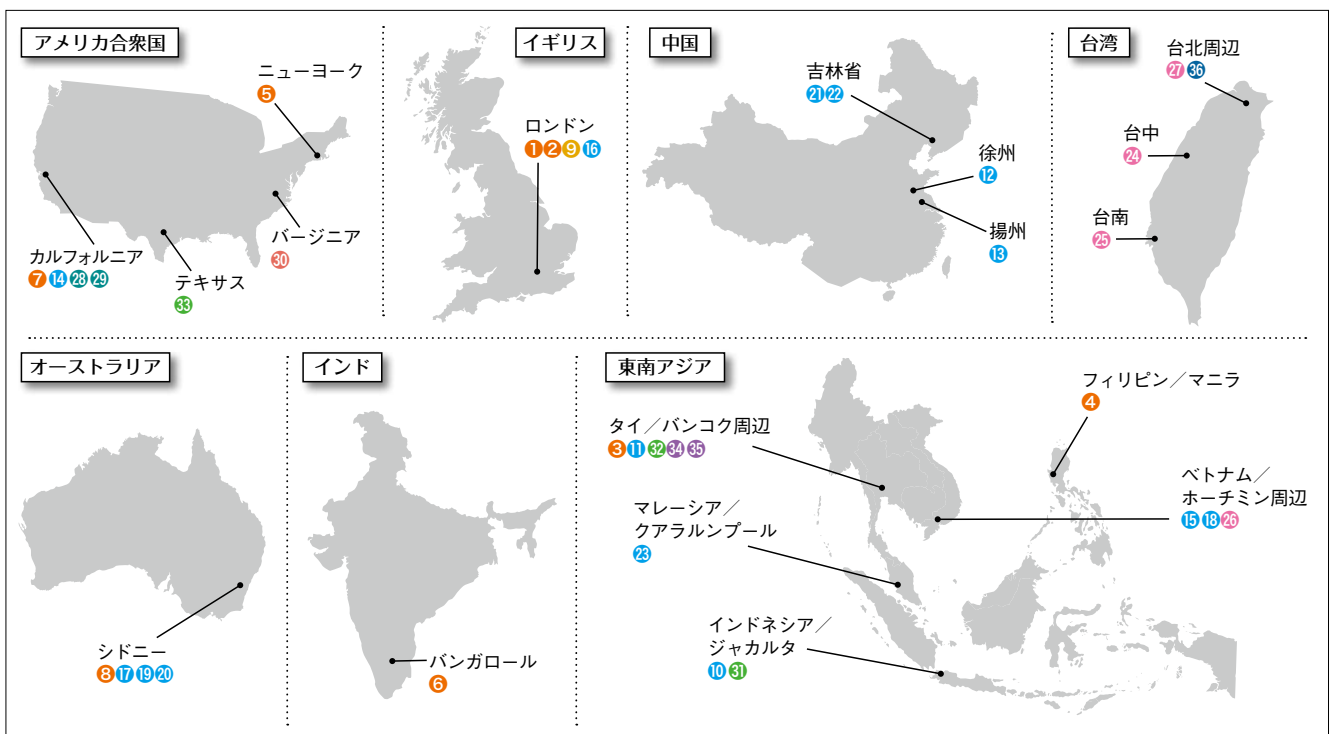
アメリカ合衆国

ニューヨーク
5

バージニア
30

カルフォルニア
7 14 28 29

テキサス
33

イギリス

ロンドン
1 2 9 16

中国

吉林省
21 22

徐州
12

揚州
13

台湾

台北周辺
27 36

台中
24

台南
25

オーストラリア

シドニー
8 17 19 20

インド

バンガロール
6

東南アジア

フィリピン／マニラ
4

タイ／バンコク周辺
3 11 32 34 35

ベトナム／ホーチミン周辺
15 18 26

マレーシア／クアラルンプール
23

インドネシア／ジャカルタ
10 31